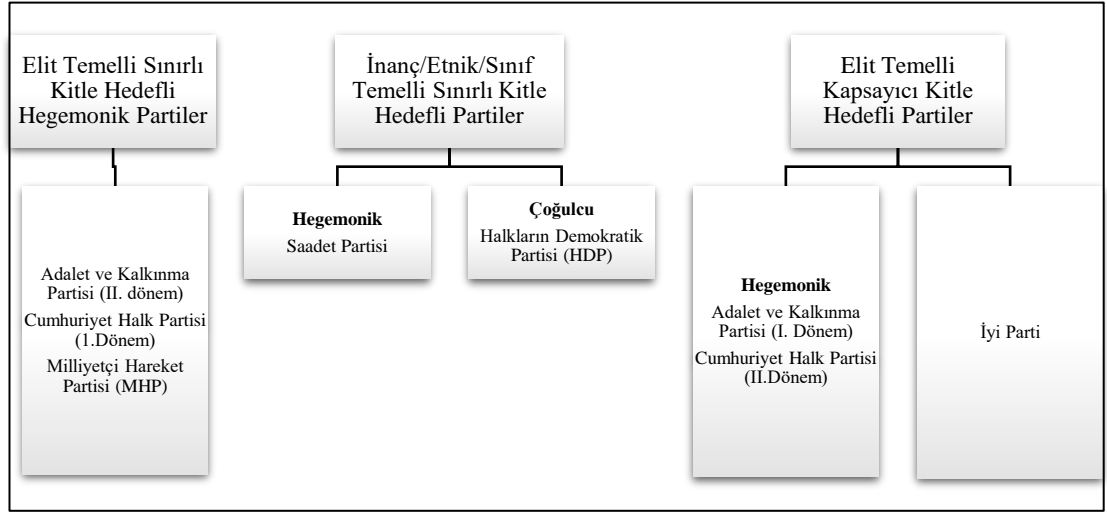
Elit Temelli Sınırlı Kitle Hedefli Hegemonik Partiler

Adalet ve Kalkınma Partisi (II. dönem)
Cumhuriyet Halk Partisi (1.Dönem)
Milliyetçi Hareket Partisi (MHP)

İnanç/Etnik/Sınıf Temelli Sınırlı Kitle Hedefli Partiler

Hegemonik
Saadet Partisi

Çoğulcu
Halkların Demokratik Partisi (HDP)

Elit Temelli Kapsayıcı Kitle Hedefli Partiler

Hegemonik
Adalet ve Kalkınma Partisi (I. Dönem)
Cumhuriyet Halk Partisi (II.Dönem)

İyi Parti